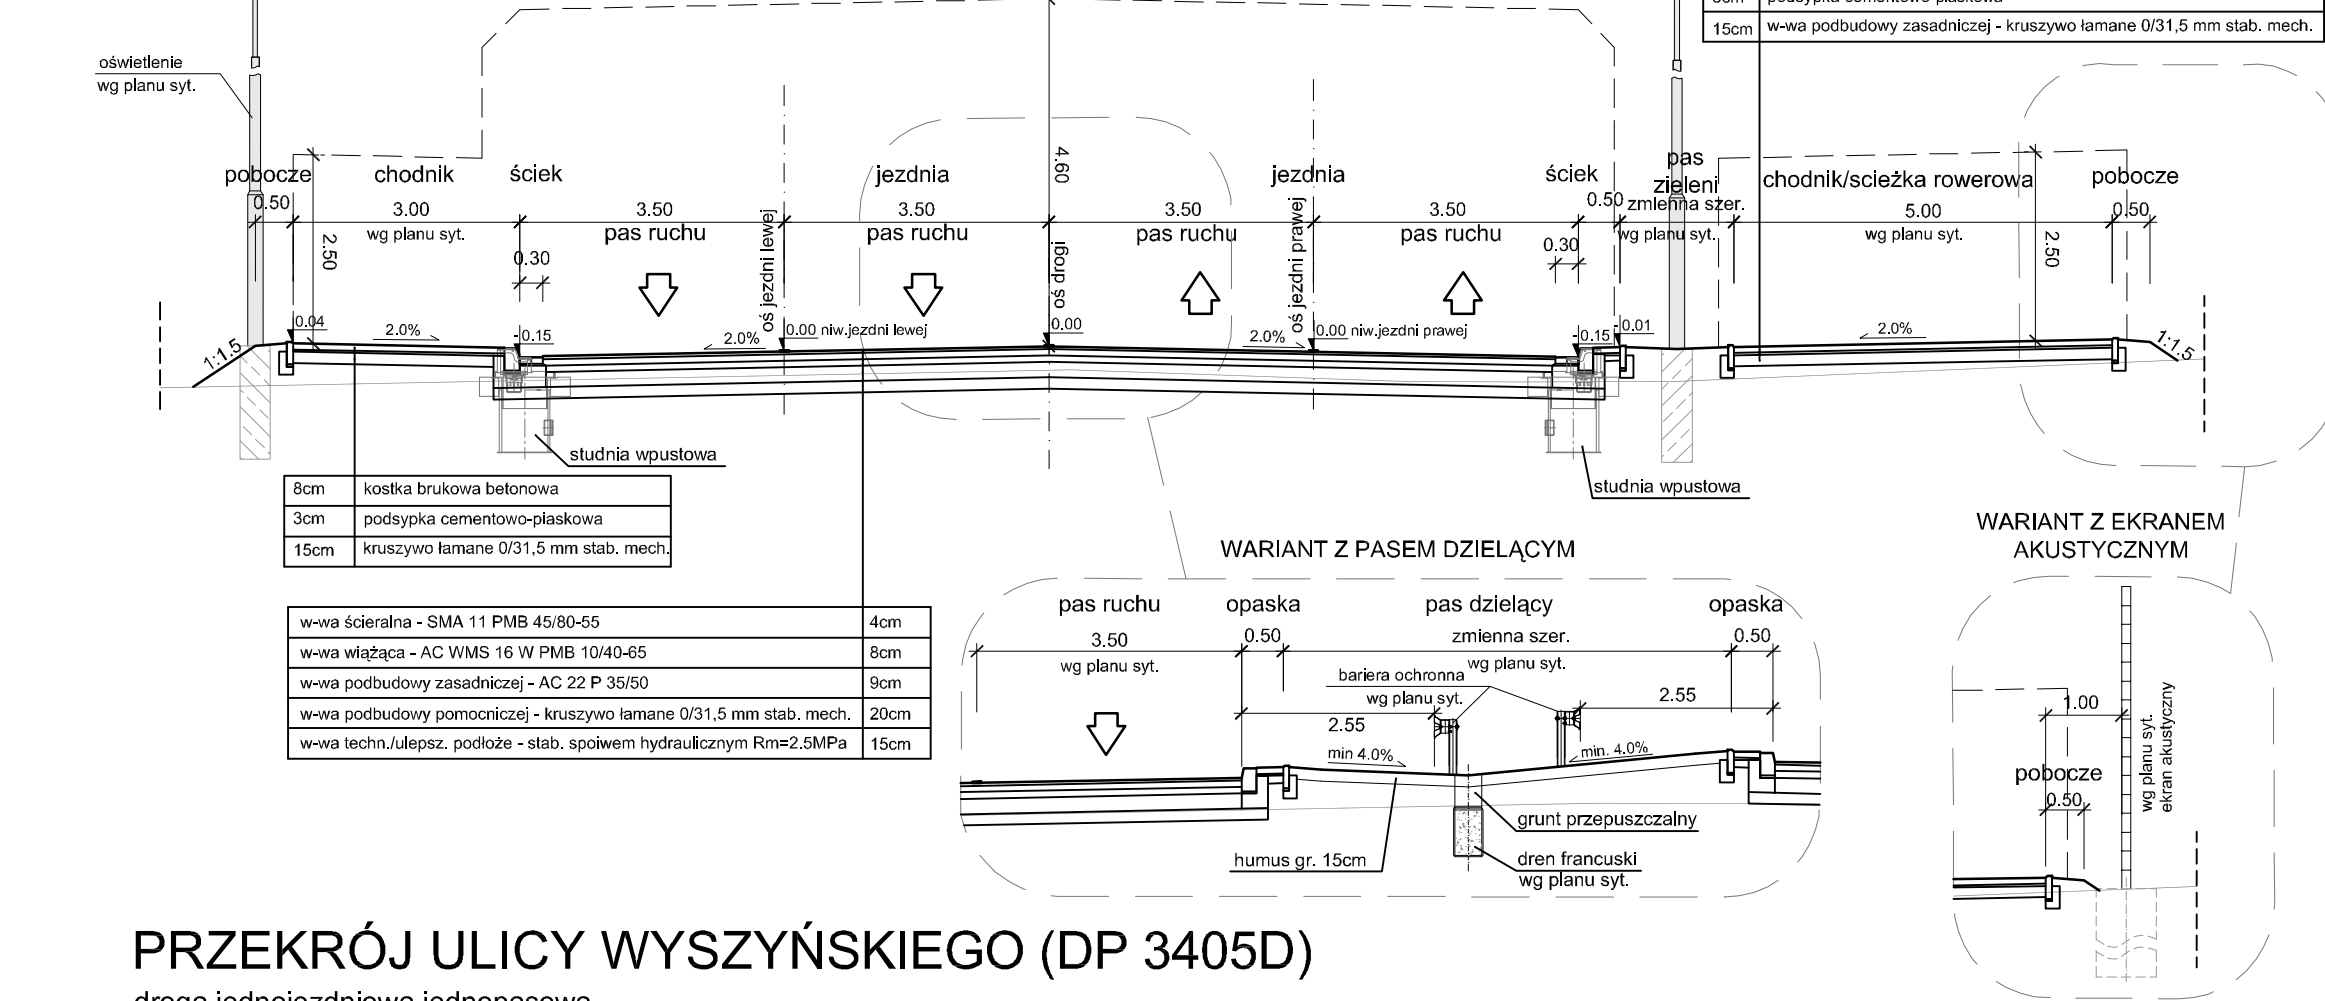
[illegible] podsypka cementowo-piaskowa
15cm | w-wa podbudowy zasadniczej - kruszywo łamane 0/31,5 mm stab. mech.

oświetlenie
wg planu syt.

pobocze
0.50
chodnik
3.00
wg planu syt.
2.50
ściek
0.30
3.50
pas ruchu
oś jezdni lewej
jezdnia
3.50
pas ruchu
4.60
oś drogi
3.50
pas ruchu
jezdnia
oś jezdni prawej
3.50
pas ruchu
ściek
0.30
0.50
pas
zieleni
zmienna szer.
wg planu syt.
chodnik/scieżka rowerowa
5.00
wg planu syt.
2.50
pobocze
0.50

1:1.5
0.04
2.0%
-0.15
2.0%
0.00 niw.jezdni lewej
0.00
2.0%
0.00 niw.jezdni prawej
-0.15
0.01
2.0%
1:1.5

studnia wpustowa
studnia wpustowa

| 8cm | kostka brukowa betonowa |
|---|---|
| 3cm | podsypka cementowo-piaskowa |
| 15cm | kruszywo łamane 0/31,5 mm stab. mech. |

| w-wa ścieralna - SMA 11 PMB 45/80-55 | 4cm |
|---|---|
| w-wa wiążąca - AC WMS 16 W PMB 10/40-65 | 8cm |
| w-wa podbudowy zasadniczej - AC 22 P 35/50 | 9cm |
| w-wa podbudowy pomocniczej - kruszywo łamane 0/31,5 mm stab. mech. | 20cm |
| w-wa techn./ulepsz. podłoże - stab. spoiwem hydraulicznym Rm=2.5MPa | 15cm |

WARIANT Z PASEM DZIELĄCYM

pas ruchu
3.50
wg planu syt.
opaska
0.50
pas dzielący
zmienna szer.
wg planu syt.
opaska
0.50
bariera ochronna
wg planu syt.
2.55
2.55
min 4.0%
min. 4.0%
grunt przepuszczalny
humus gr. 15cm
dren francuski
wg planu syt.

WARIANT Z EKRANEM AKUSTYCZNYM

1.00
pobocze
0.50
wg planu syt.
ekran akustyczny

PRZEKRÓJ ULICY WYSZYŃSKIEGO (DP 3405D)
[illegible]